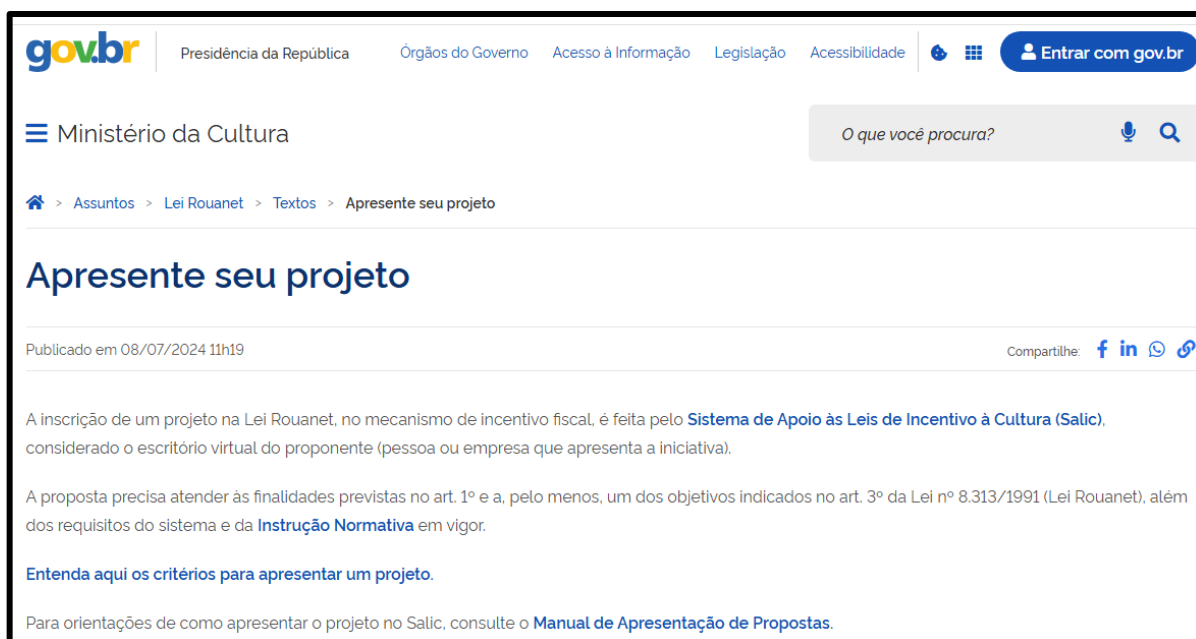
gov.br Presidência da República Órgãos do Governo Acesso à Informação Legislação Acessibilidade Entrar com gov.br

Ministério da Cultura

O que você procura?

> Assuntos > Lei Rouanet > Textos > Apresente seu projeto

Apresente seu projeto

Publicado em 08/07/2024 11h19

Compartilhe:

A inscrição de um projeto na Lei Rouanet, no mecanismo de incentivo fiscal, é feita pelo Sistema de Apoio às Leis de Incentivo à Cultura (Salic), considerado o escritório virtual do proponente (pessoa ou empresa que apresenta a iniciativa).

A proposta precisa atender às finalidades previstas no art. 1º e a, pelo menos, um dos objetivos indicados no art. 3º da Lei nº 8.313/1991 (Lei Rouanet), além dos requisitos do sistema e da Instrução Normativa em vigor.

Entenda aqui os critérios para apresentar um projeto.

Para orientações de como apresentar o projeto no Salic, consulte o Manual de Apresentação de Propostas.